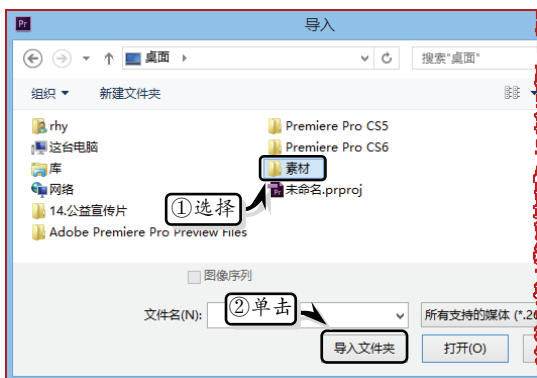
Pr 导入

桌面

搜索"桌面"

组织 ▾ 新建文件夹

rhy
这台电脑
库
网络
14.公益宣传片
Adobe Premiere Pro Preview Files

Premiere Pro CS5
Premiere Pro CS6
素材
未命名.prproj

①选择

图像序列

文件名(N):

②单击

所有支持的媒体 (*.26

导入文件夹

打开(O)